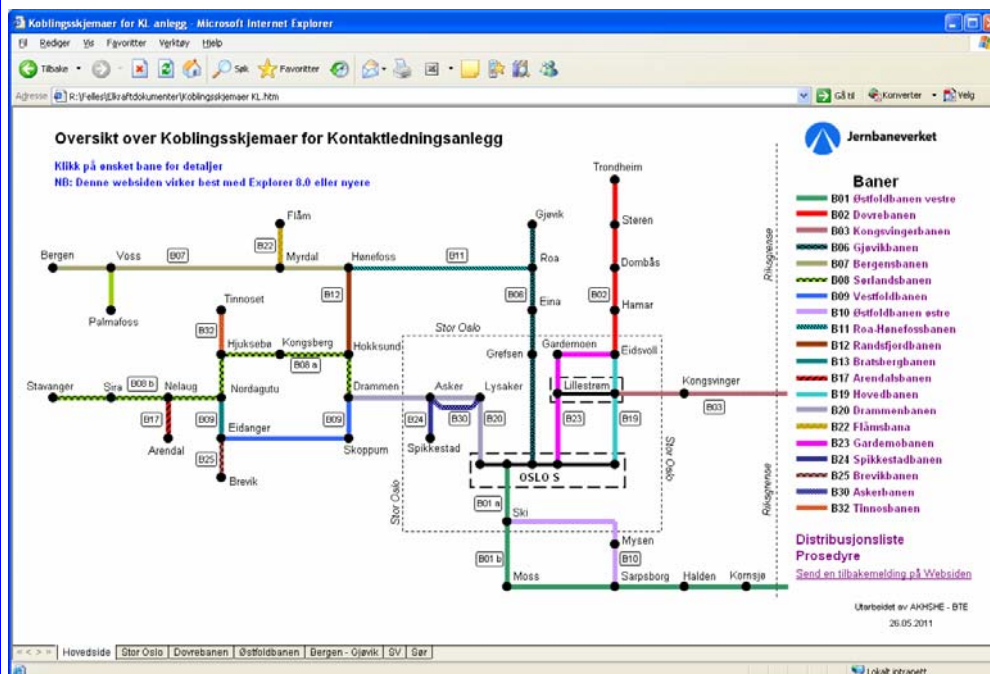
Koblingsskjemaer for KL anlegg - Microsoft Internet Explorer

Fil Rediger Vis Favoritter Verktøy Hjelp

Tilbake Søk Favoritter

Adresse R:\Felles\Elkraftdokumenter\Koblingsskjemaer KL.htm

Gå til Konverter Velg

Oversikt over Koblingsskjemaer for Kontaktledningsanlegg

Klikk på ønsket bane for detaljer
NB: Denne websiden virker best med Explorer 8.0 eller nyere

Jernbaneverket

Trondheim
Støren
Dombås
Hamar
Eidsvoll
Gjøvik
Roa
Eina
Flåm
Myrdal
Bergen
Voss
Hønefoss
Palmafoss
Tinnoset
Hjuksebø
Kongsberg
Hokksund
Stavanger
Sira
Nelaug
Nordagutu
Drammen
Asker
Lysaker
Grefsen
Gardemoen
Lillestrøm
Kongsvinger
Arendal
Eidanger
Brevik
Skoppum
Spikkestad
OSLO S
Ski
Mysen
Moss
Sarpsborg
Halden
Kornsjø

Stor Oslo
Stor Oslo
Stor Oslo
Riksgrense
Riksgrense

B07 B22 B11 B12 B08 B02 B32 B08 a B08 b B17 B09 B09 B24 B30 B20 B23 B19 B03 B25 B01 a B01 b B10

Baner
B01 Østfoldbanen vestre
B02 Dovrebanen
B03 Kongsvingerbanen
B06 Gjøvikbanen
B07 Bergensbanen
B08 Sørlandsbanen
B09 Vestfoldbanen
B10 Østfoldbanen østre
B11 Roa-Hønefossbanen
B12 Randsfjordbanen
B13 Bratsbergbanen
B17 Arendalsbanen
B19 Hovedbanen
B20 Drammenbanen
B22 Flåmsbana
B23 Gardemobanen
B24 Spikkestadbanen
B25 Brevikbanen
B30 Askerbanen
B32 Tinnosbanen

Distribusjonsliste
Prosedyre
Send en tilbakemelding på Websiden

Utarbeidet av AKHSHE - BTE
26.05.2011

Hovedside | Stor Oslo | Dovrebanen | Østfoldbanen | Bergen - Gjøvik | SV | Sør

Lokalt intranett